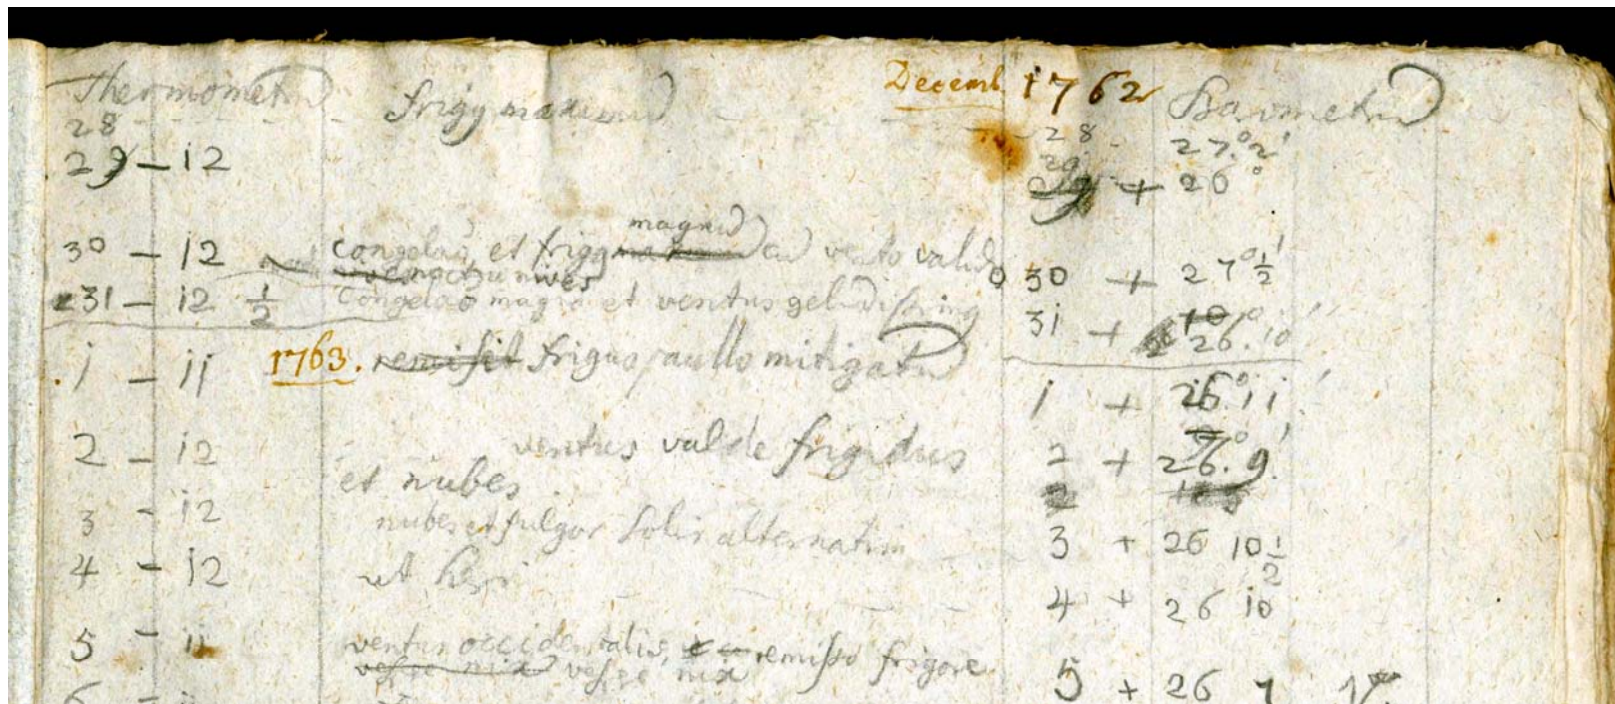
Thermomet | Frigus matutinum | Decemb 1762 | Barometr

28 | | 28 | 27. 0 2'
29 – 12 | | 29 | + 26 0
30 – 12 | Congelaō et frigus magnum cum vento valido ~~et nubes~~ nubes | 30 | + 27 0 1/2 '
31 – 12 1/2 | Congelaō magna et ventus gelidissimus | 31 | + 26. 10 ''

. i – ii | 1763. ~~remisit~~ frigus paullo mitigatum | i | + 26. 11
2 – 12 | ventus valde frigidus et nubes | 2 | + 26. 9
3 – 12 | nubes et fulgor solis alternatim | 3 | + 26 10 1/2
4 – 12 | et hesp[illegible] | 4 | + 26 10
5 – ii | ventus occidentalis, ~~et~~ remisso frigore. ~~vesse mia~~ vesse mia | 5 | + 26 7 1/